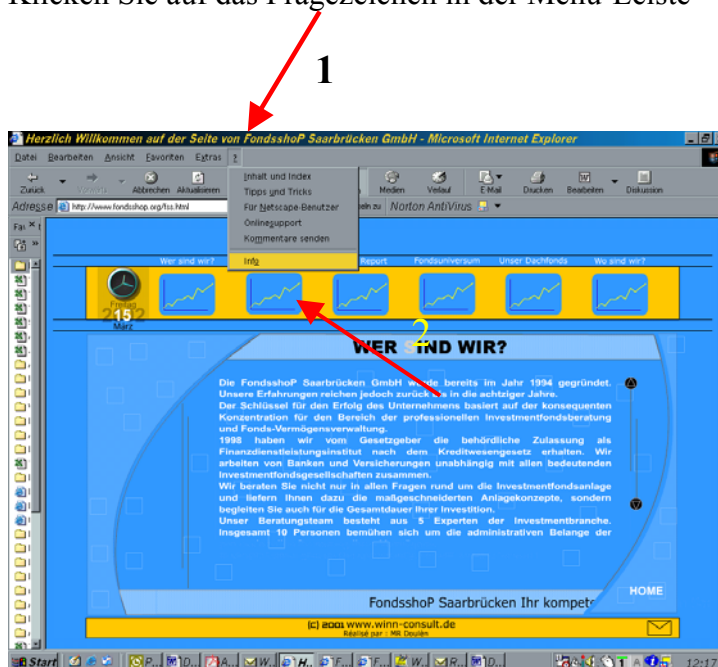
Klicken Sie auf das Fragezeichen in der Menü-Leiste

1

Herzlich Willkommen auf der Seite von FondsshoP Saarbrücken GmbH - Microsoft Internet Explorer

Datei Bearbeiten Ansicht Favoriten Extras ?

Zurück Vorwärts Abbrechen Aktualisieren Medien Verlauf E-Mail Drucken Bearbeiten Diskussion

Adresse http://www.fondsshop.org/fss.html Wechseln zu Norton AntiVirus

Inhalt und Index
Tipps und Tricks
Für Netscape-Benutzer
Onlinesupport
Kommentare senden
Info

Wer sind wir? Report Fondsuniversum Unser Dachfonds Wo sind wir?

Freitag 15 2002 März

2

WER SIND WIR?

Die FondsshoP Saarbrücken GmbH wurde bereits im Jahr 1994 gegründet. Unsere Erfahrungen reichen jedoch zurück bis in die achtziger Jahre.
Der Schlüssel für den Erfolg des Unternehmens basiert auf der konsequenten Konzentration für den Bereich der professionellen Investmentfondsberatung und Fonds-Vermögensverwaltung.
1998 haben wir vom Gesetzgeber die behördliche Zulassung als Finanzdienstleistungsinstitut nach dem Kreditwesengesetz erhalten. Wir arbeiten von Banken und Versicherungen unabhängig mit allen bedeutenden Investmentfondsgesellschaften zusammen.
Wir beraten Sie nicht nur in allen Fragen rund um die Investmentfondsanlage und liefern Ihnen dazu die maßgeschneiderten Anlagekonzepte, sondern begleiten Sie auch für die Gesamtdauer Ihrer Investition.
Unser Beratungsteam besteht aus 5 Experten der Investmentbranche. Insgesamt 10 Personen bemühen sich um die administrativen Belange der

HOME

FondsshoP Saarbrücken Ihr kompete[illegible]

(c) 2001 www.winn-consult.de
Réalisé par : MR Doulen

Start P... D... A... W... H... F... F... W... R... D... 12:17